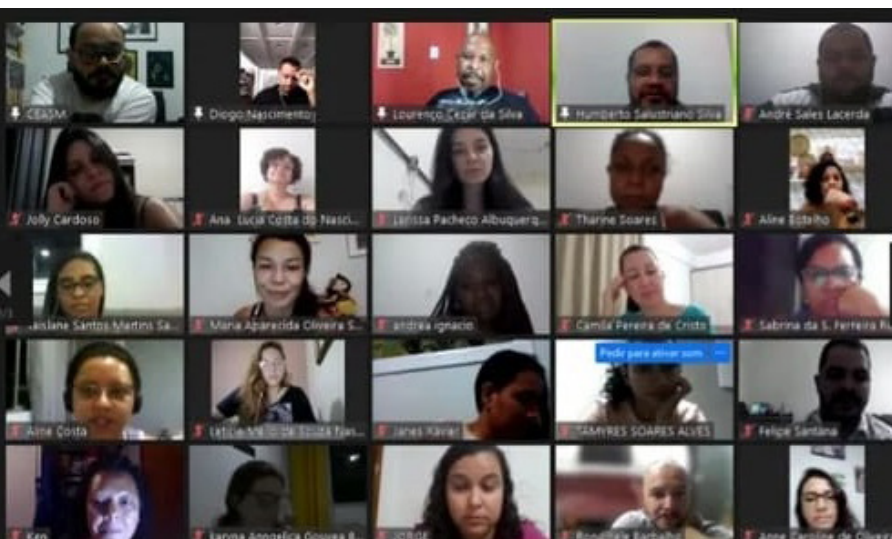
CEASM
Diogo Nascimento
Lourenço Cezar da Silva
Humberto Salustriano Silva
André Sales Lacerda
Jolly Cardoso
Ana Lucia Costa do Nasci...
Larissa Pacheco Albuquerq...
Tharine Soares
Aline Botelho
Gislane Santos Martins Sa...
Maria Aparecida Oliveira S...
andreia ignacio
Camila Pereira de Cristo
Sabrina da S. Ferreira R...
Pedir para ativar som
Aline Costa
Leticia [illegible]
Janes Xavier
TAMYRES SOARES ALVES
Felipe Santana
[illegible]
Fanny Angelica Oliveira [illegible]
JORGE
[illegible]
Anne Caroline de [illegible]